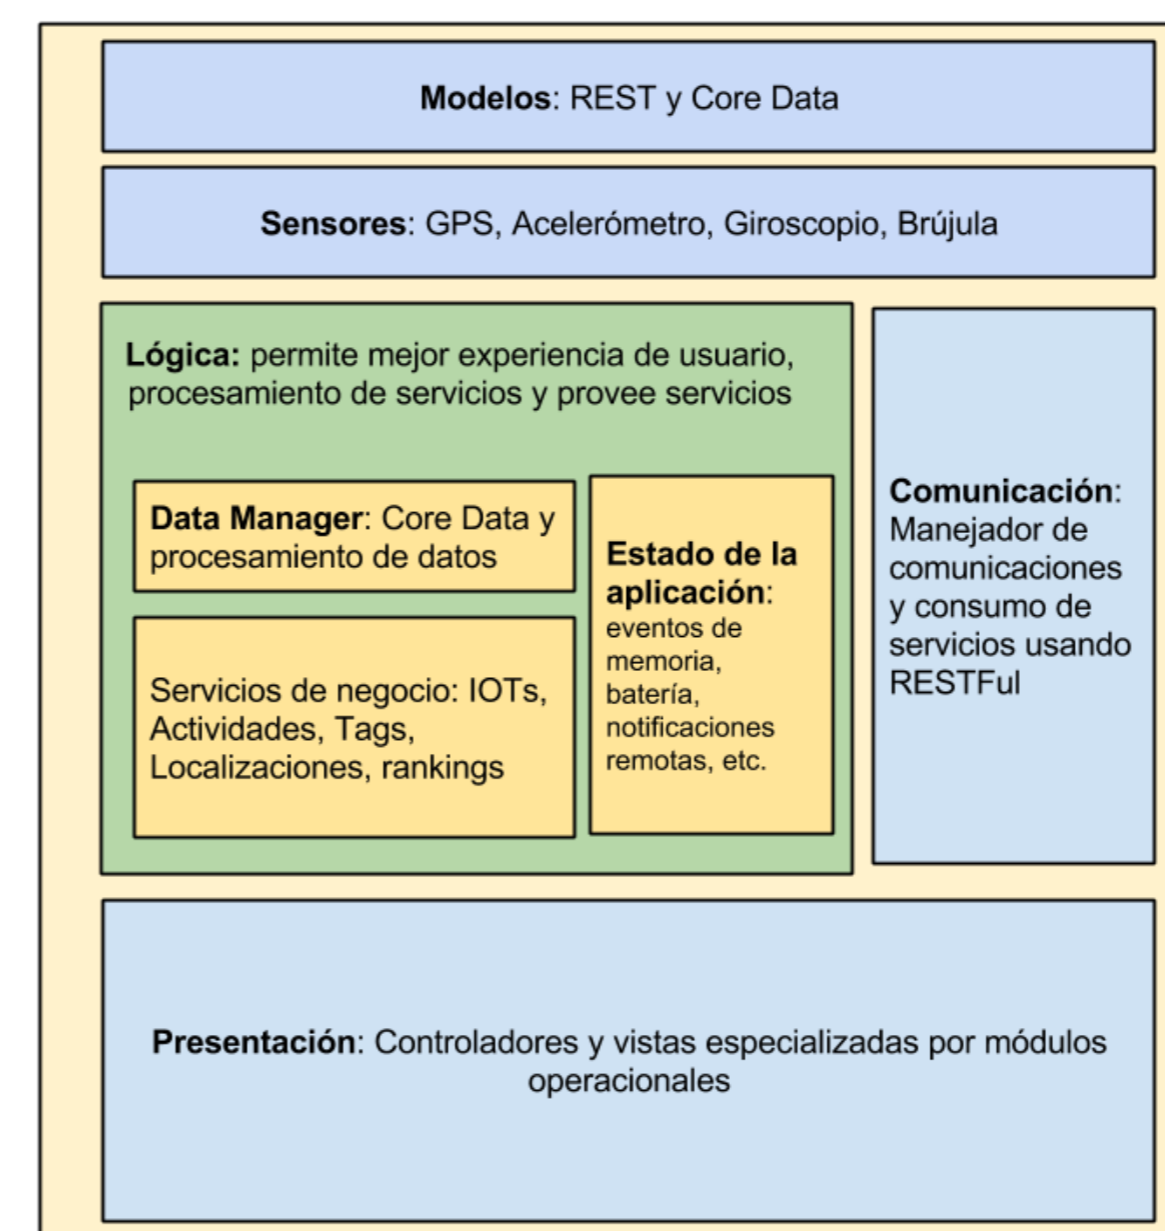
**Modelos**: REST y Core Data

**Sensores**: GPS, Acelerómetro, Giroscopio, Brújula

**Lógica:** permite mejor experiencia de usuario, procesamiento de servicios y provee servicios

**Data Manager**: Core Data y procesamiento de datos

Servicios de negocio: IOTs, Actividades, Tags, Localizaciones, rankings

**Estado de la aplicación**: eventos de memoria, batería, notificaciones remotas, etc.

**Comunicación**: Manejador de comunicaciones y consumo de servicios usando RESTFul

**Presentación**: Controladores y vistas especializadas por módulos operacionales